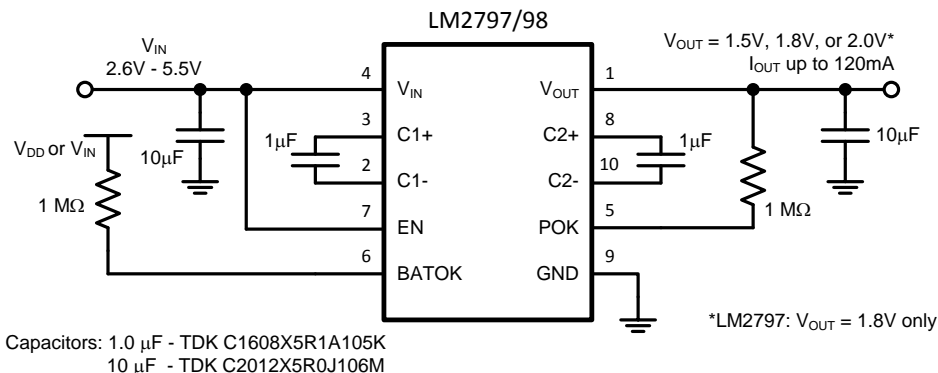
LM2797/98

$V_{IN}$
2.6V - 5.5V

$V_{OUT}$ = 1.5V, 1.8V, or 2.0V*
$I_{OUT}$ up to 120mA

4 $V_{IN}$
3 C1+
2 C1-
7 EN
6 BATOK

1 $V_{OUT}$
8 C2+
10 C2-
5 POK
9 GND

1μF
10μF
$V_{DD}$ or $V_{IN}$
1 MΩ
1μF
10μF
1 MΩ

*LM2797: $V_{OUT}$ = 1.8V only

Capacitors: 1.0 μF - TDK C1608X5R1A105K
10 μF - TDK C2012X5R0J106M